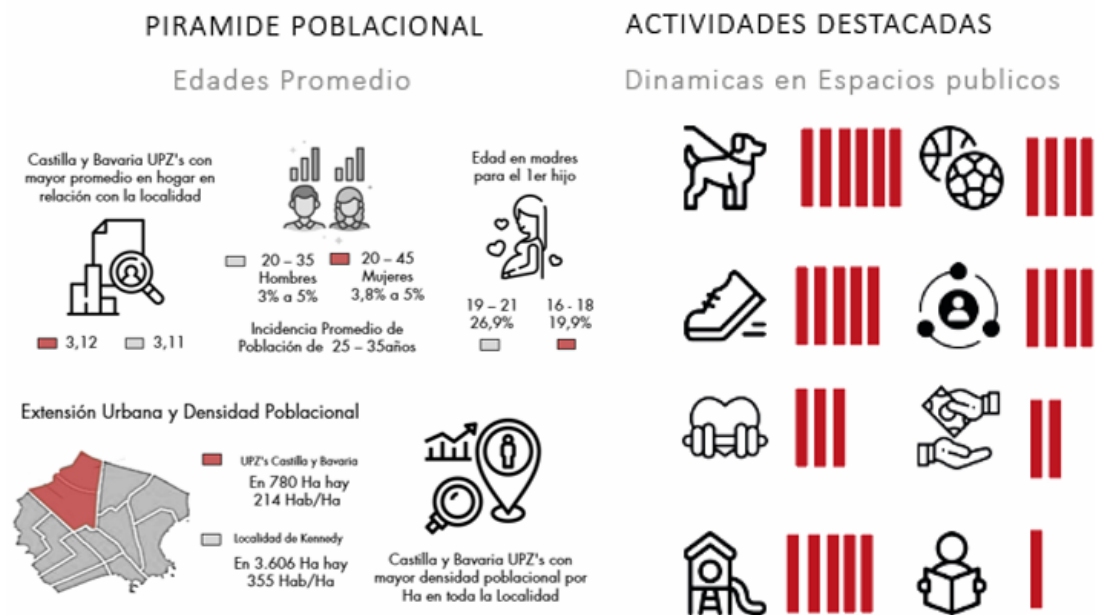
PIRAMIDE POBLACIONAL

Edades Promedio

Castilla y Bavaria UPZ's con mayor promedio en hogar en relación con la localidad

3,12 3,11

20 – 35 Hombres 3% a 5%

20 – 45 Mujeres 3,8% a 5%

Incidencia Promedio de Población de 25 – 35años

Edad en madres para el 1er hijo

19 – 21 26,9%

16 - 18 19,9%

Extensión Urbana y Densidad Poblacional

UPZ's Castilla y Bavaria
En 780 Ha hay 214 Hab/Ha

Localidad de Kennedy
En 3.606 Ha hay 355 Hab/Ha

Castilla y Bavaria UPZ's con mayor densidad poblacional por Ha en toda la Localidad

ACTIVIDADES DESTACADAS

Dinamicas en Espacios publicos